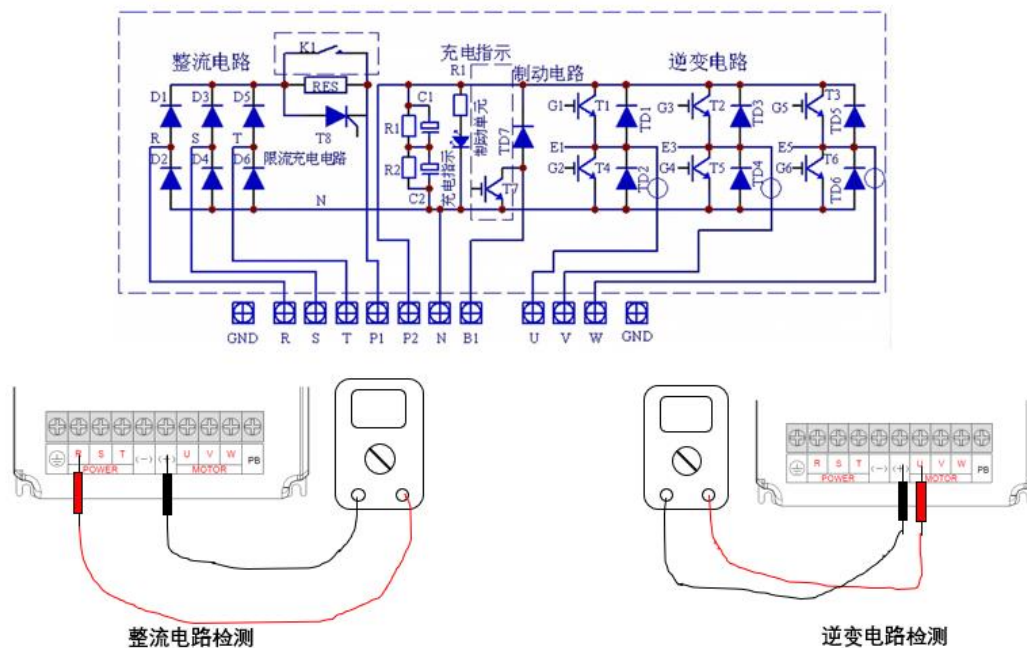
整流电路
K1
RES
T8
限流充电电路
D1 D3 D5
R S T
D2 D4 D6
N
充电指示
R1
C1
R1
R2
C2
制动单元
充电指示
制动电路
TD7
T7
逆变电路
G1 T1 TD1
G3 T2 TD3
G5 T3 TD5
E1 E3 E5
G2 T4 TD2
G4 T5 TD4
G6 T6 TD6
GND R S T P1 P2 N B1 U V W GND

R S T (−) (+) U V W PB
POWER MOTOR
整流电路检测

R S T (−) (+) U V W PB
POWER MOTOR
逆变电路检测